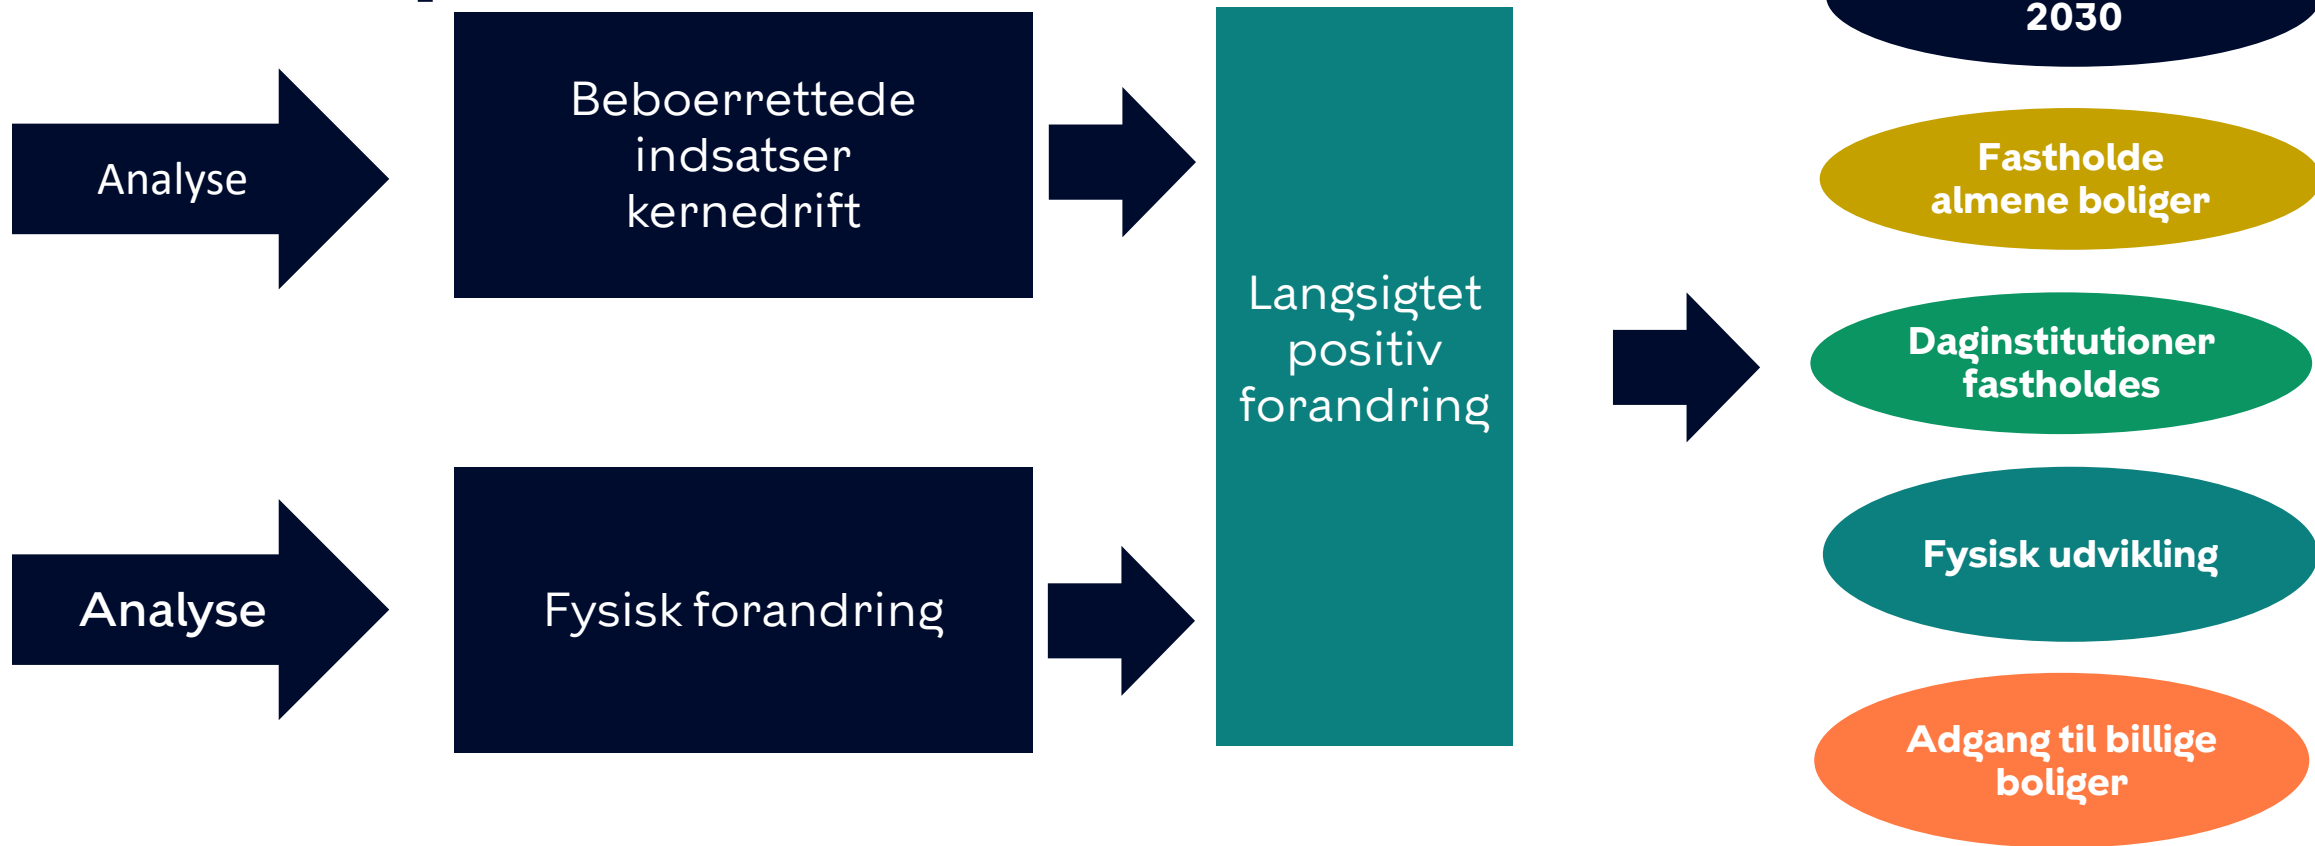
Analyse

Beboerrettede indsatser kernedrift

Analyse

Fysisk forandring

Langsigtet positiv forandring

2030

Fastholde almene boliger

Daginstitutioner fastholdes

Fysisk udvikling

Adgang til billige boliger